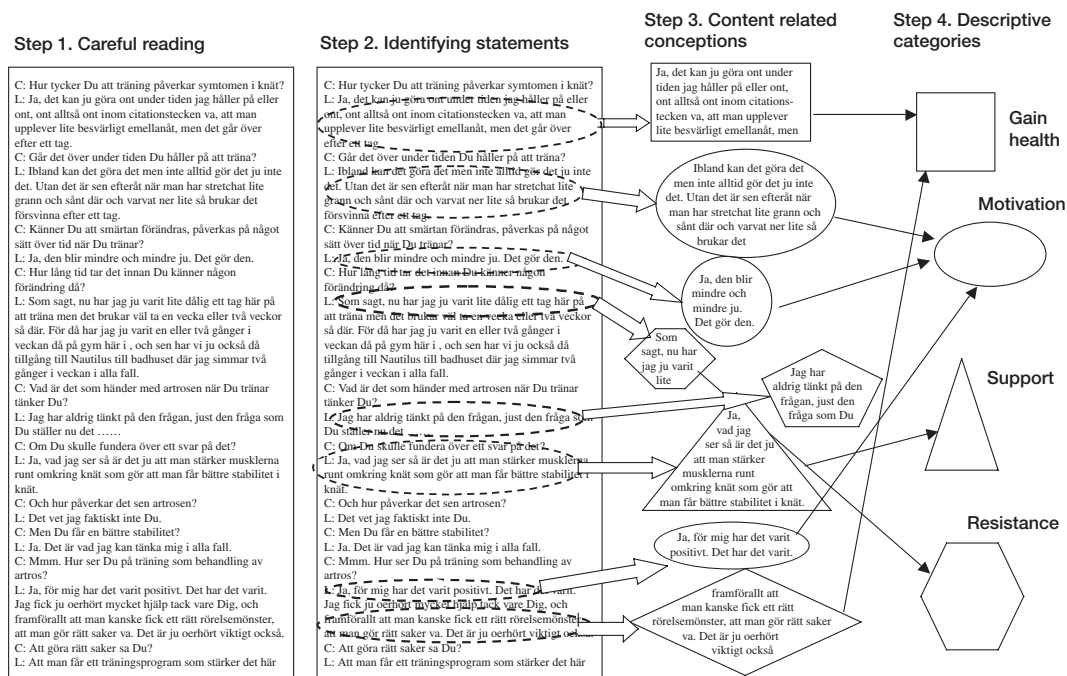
Step 1. Careful reading

C: Hur tycker Du att träning påverkar symtomen i knät?
L: Ja, det kan ju göra ont under tiden jag håller på eller ont, ont alltså ont inom citationstecken va, att man upplever lite besvärligt emellanåt, men det går över efter ett tag.
C: Går det över under tiden Du håller på att träna?
L: Ibland kan det göra det men inte alltid gör det ju inte det. Utan det är sen efteråt när man har stretchat lite grann och sånt där och varvat ner lite så brukar det försvinna efter ett tag.
C: Känner Du att smärtan förändras, påverkas på något sätt över tid när Du tränar?
L: Ja, den blir mindre och mindre ju. Det gör den.
C: Hur lång tid tar det innan Du känner någon förändring då?
L: Som sagt, nu har jag ju varit lite dåligt ett tag här på att träna men det brukar väl ta en vecka eller två veckor så där. För då har jag ju varit en eller två gånger i veckan då på gym här i , och sen har vi ju också då tillgång till Nautilus till badhuset där jag simmar två gånger i veckan i alla fall.
C: Vad är det som händer med artrosen när Du tränar tänker Du?
L: Jag har aldrig tänkt på den frågan, just den fråga som Du ställer nu det ……
C: Om Du skulle fundera över ett svar på det?
L: Ja, vad jag ser så är det ju att man stärker musklerna runt omkring knät som gör att man får bättre stabilitet i knät.
C: Och hur påverkar det sen artrosen?
L: Det vet jag faktiskt inte Du.
C: Men Du får en bättre stabilitet?
L: Ja. Det är vad jag kan tänka mig i alla fall.
C: Mmm. Hur ser Du på träning som behandling av artros?
L: Ja, för mig har det varit positivt. Det har det varit. Jag fick ju oerhört mycket hjälp tack vare Dig, och framförallt att man kanske fick ett rätt rörelsemönster, att man gör rätt saker va. Det är ju oerhört viktigt också.
C: Att göra rätt saker sa Du?
L: Att man får ett träningsprogram som stärker det här

Step 2. Identifying statements

C: Hur tycker Du att träning påverkar symtomen i knät?
L: Ja, det kan ju göra ont under tiden jag håller på eller ont, ont alltså ont inom citationstecken va, att man upplever lite besvärligt emellanåt, men det går över efter ett tag.
C: Går det över under tiden Du håller på att träna?
L: Ibland kan det göra det men inte alltid gör det ju inte det. Utan det är sen efteråt när man har stretchat lite grann och sånt där och varvat ner lite så brukar det försvinna efter ett tag.
C: Känner Du att smärtan förändras, påverkas på något sätt över tid när Du tränar?
L: Ja, den blir mindre och mindre ju. Det gör den.
C: Hur lång tid tar det innan Du känner någon förändring då?
L: Som sagt, nu har jag ju varit lite dåligt ett tag här på att träna men det brukar väl ta en vecka eller två veckor så där. För då har jag ju varit en eller två gånger i veckan då på gym här i , och sen har vi ju också då tillgång till Nautilus till badhuset där jag simmar två gånger i veckan i alla fall.
C: Vad är det som händer med artrosen när Du tränar tänker Du?
L: Jag har aldrig tänkt på den frågan, just den fråga som Du ställer nu det ……
C: Om Du skulle fundera över ett svar på det?
L: Ja, vad jag ser så är det ju att man stärker musklerna runt omkring knät som gör att man får bättre stabilitet i knät.
C: Och hur påverkar det sen artrosen?
L: Det vet jag faktiskt inte Du.
C: Men Du får en bättre stabilitet?
L: Ja. Det är vad jag kan tänka mig i alla fall.
C: Mmm. Hur ser Du på träning som behandling av artros?
L: Ja, för mig har det varit positivt. Det har det varit. Jag fick ju oerhört mycket hjälp tack vare Dig, och framförallt att man kanske fick ett rätt rörelsemönster, att man gör rätt saker va. Det är ju oerhört viktigt också.
C: Att göra rätt saker sa Du?
L: Att man får ett träningsprogram som stärker det här

Step 3. Content related conceptions

Ja, det kan ju göra ont under tiden jag håller på eller ont, ont alltså ont inom citationstecken va, att man upplever lite besvärligt emellanåt, men

Ibland kan det göra det men inte alltid gör det ju inte det. Utan det är sen efteråt när man har stretchat lite grann och sånt där och varvat ner lite så brukar det

Ja, den blir mindre och mindre ju. Det gör den.

Som sagt, nu har jag ju varit lite

Jag har aldrig tänkt på den frågan, just den fråga som Du

Ja, vad jag ser så är det ju att man stärker musklerna runt omkring knät som gör att man får bättre stabilitet i knät.

Ja, för mig har det varit positivt. Det har det varit.

framförallt att man kanske fick ett rätt rörelsemönster, att man gör rätt saker va. Det är ju oerhört viktigt också

Step 4. Descriptive categories

Gain health

Motivation

Support

Resistance